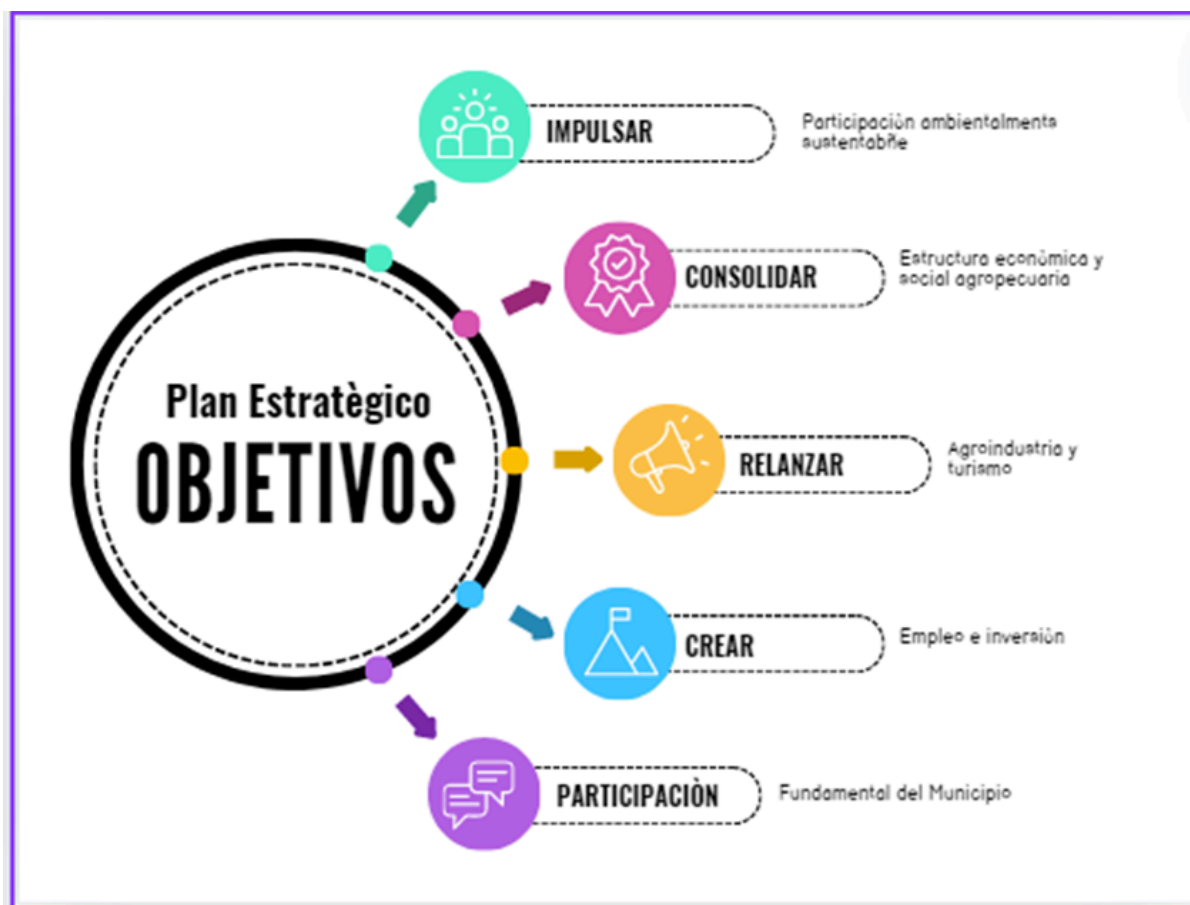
Plan Estratègico
OBJETIVOS

IMPULSAR
Participaciùn ambientalmente sustentable

CONSOLIDAR
Estructura econòmica y social agropecuaria

RELANZAR
Agroindustria y turismo

CREAR
Empleo e inversiùn

PARTICIPACIÒN
Fundamental del Municipio